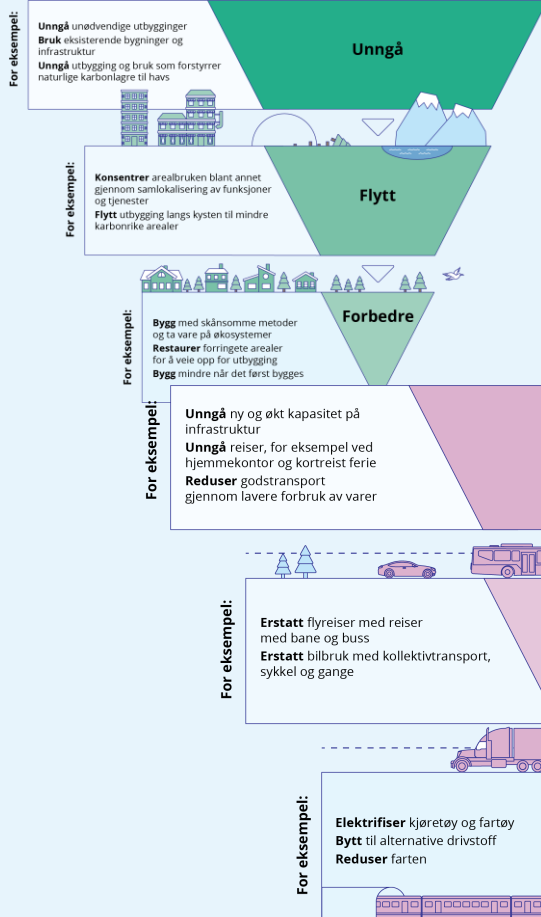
For eksempel:

**Unngå** unødvendige utbygginger
**Bruk** eksisterende bygninger og infrastruktur
**Unngå** utbygging og bruk som forstyrrer naturlige karbonlagre til havs

Unngå

For eksempel:

**Konsentrer** arealbruken blant annet gjennom samlokalisering av funksjoner og tjenester
**Flytt** utbygging langs kysten til mindre karbonrike arealer

Flytt

For eksempel:

**Bygg** med skånsomme metoder og ta vare på økosystemer
**Restaurer** forringete arealer for å veie opp for utbygging
**Bygg** mindre når det først bygges

Forbedre

For eksempel:

**Unngå** ny og økt kapasitet på infrastruktur
**Unngå** reiser, for eksempel ved hjemmekontor og kortreist ferie
**Reduser** godstransport gjennom lavere forbruk av varer

For eksempel:

**Erstatt** flyreiser med reiser med bane og buss
**Erstatt** bilbruk med kollektivtransport, sykkel og gange

For eksempel:

**Elektrifiser** kjøretøy og fartøy
**Bytt** til alternative drivstoff
**Reduser** farten